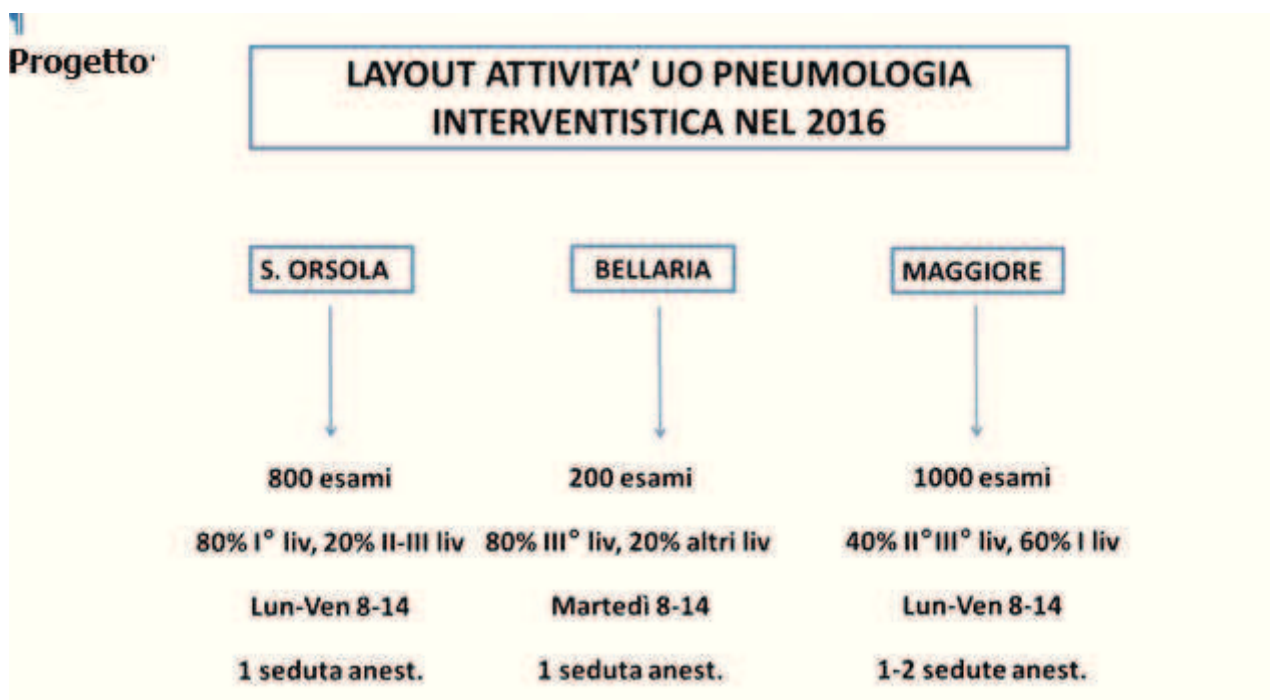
¶
Progetto·

LAYOUT ATTIVITA' UO PNEUMOLOGIA INTERVENTISTICA NEL 2016

S. ORSOLA

800 esami

80% I° liv, 20% II-III liv

Lun-Ven 8-14

1 seduta anest.

BELLARIA

200 esami

80% III° liv, 20% altri liv

Martedì 8-14

1 seduta anest.

MAGGIORE

1000 esami

40% II°III° liv, 60% I liv

Lun-Ven 8-14

1-2 sedute anest.